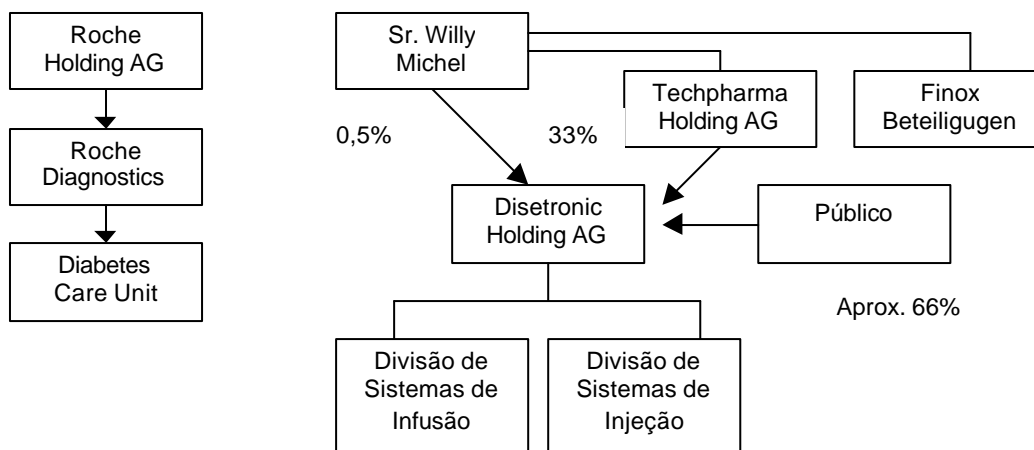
Roche Holding AG

Roche Diagnostics

Diabetes Care Unit

Sr. Willy Michel

Techpharma Holding AG

Finox Beteiligugen

0,5%

33%

Disetronic Holding AG

Público

Aprox. 66%

Divisão de Sistemas de Infusão

Divisão de Sistemas de Injeção